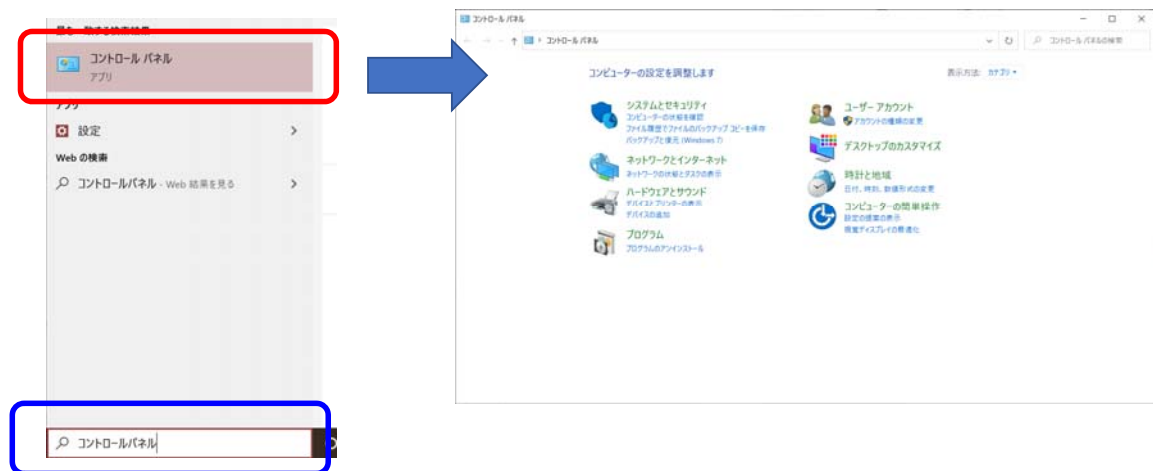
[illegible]

コントロール パネル
アプリ

アプリ

設定

Web の検索

コントロールパネル - Web 結果を見る

コントロールパネル

コントロール パネル

コントロール パネル

コントロール パネルの検索

コンピューターの設定を調整します

表示方法: カテゴリ ▾

システムとセキュリティ
コンピューターの状態を確認
ファイル履歴でファイルのバックアップ コピーを保存
バックアップと復元 (Windows 7)

ネットワークとインターネット
ネットワークの状態とタスクの表示

ハードウェアとサウンド
デバイスとプリンターの表示
デバイスの追加

プログラム
プログラムのアンインストール

ユーザー アカウント
アカウントの種類の変更

デスクトップのカスタマイズ

時計と地域
日付、時刻、数値形式の変更

コンピューターの簡単操作
設定の提案の表示
視覚ディスプレイの最適化